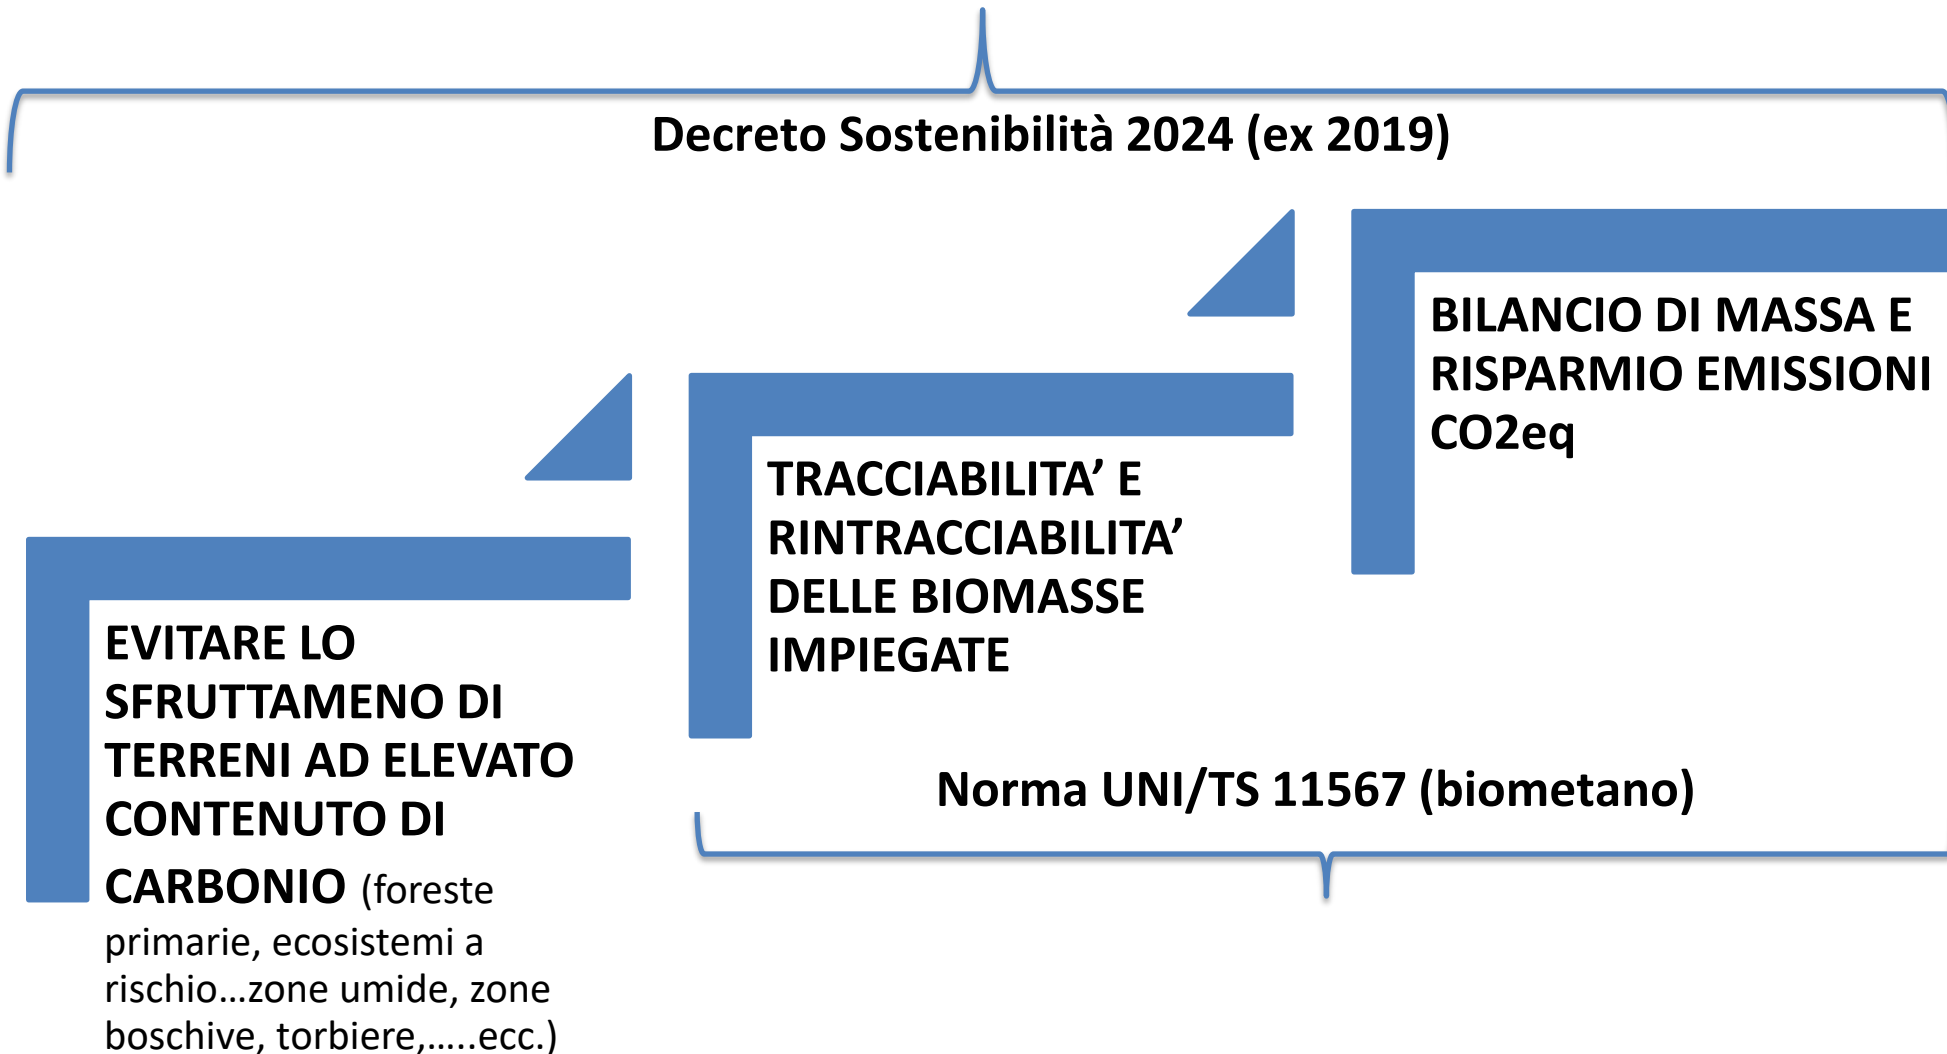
Decreto Sostenibilità 2024 (ex 2019)

BILANCIO DI MASSA E RISPARMIO EMISSIONI CO2eq

TRACCIABILITA' E RINTRACCIABILITA' DELLE BIOMASSE IMPIEGATE

EVITARE LO SFRUTTAMENO DI TERRENI AD ELEVATO CONTENUTO DI CARBONIO (foreste primarie, ecosistemi a rischio…zone umide, zone boschive, torbiere,…..ecc.)

Norma UNI/TS 11567 (biometano)